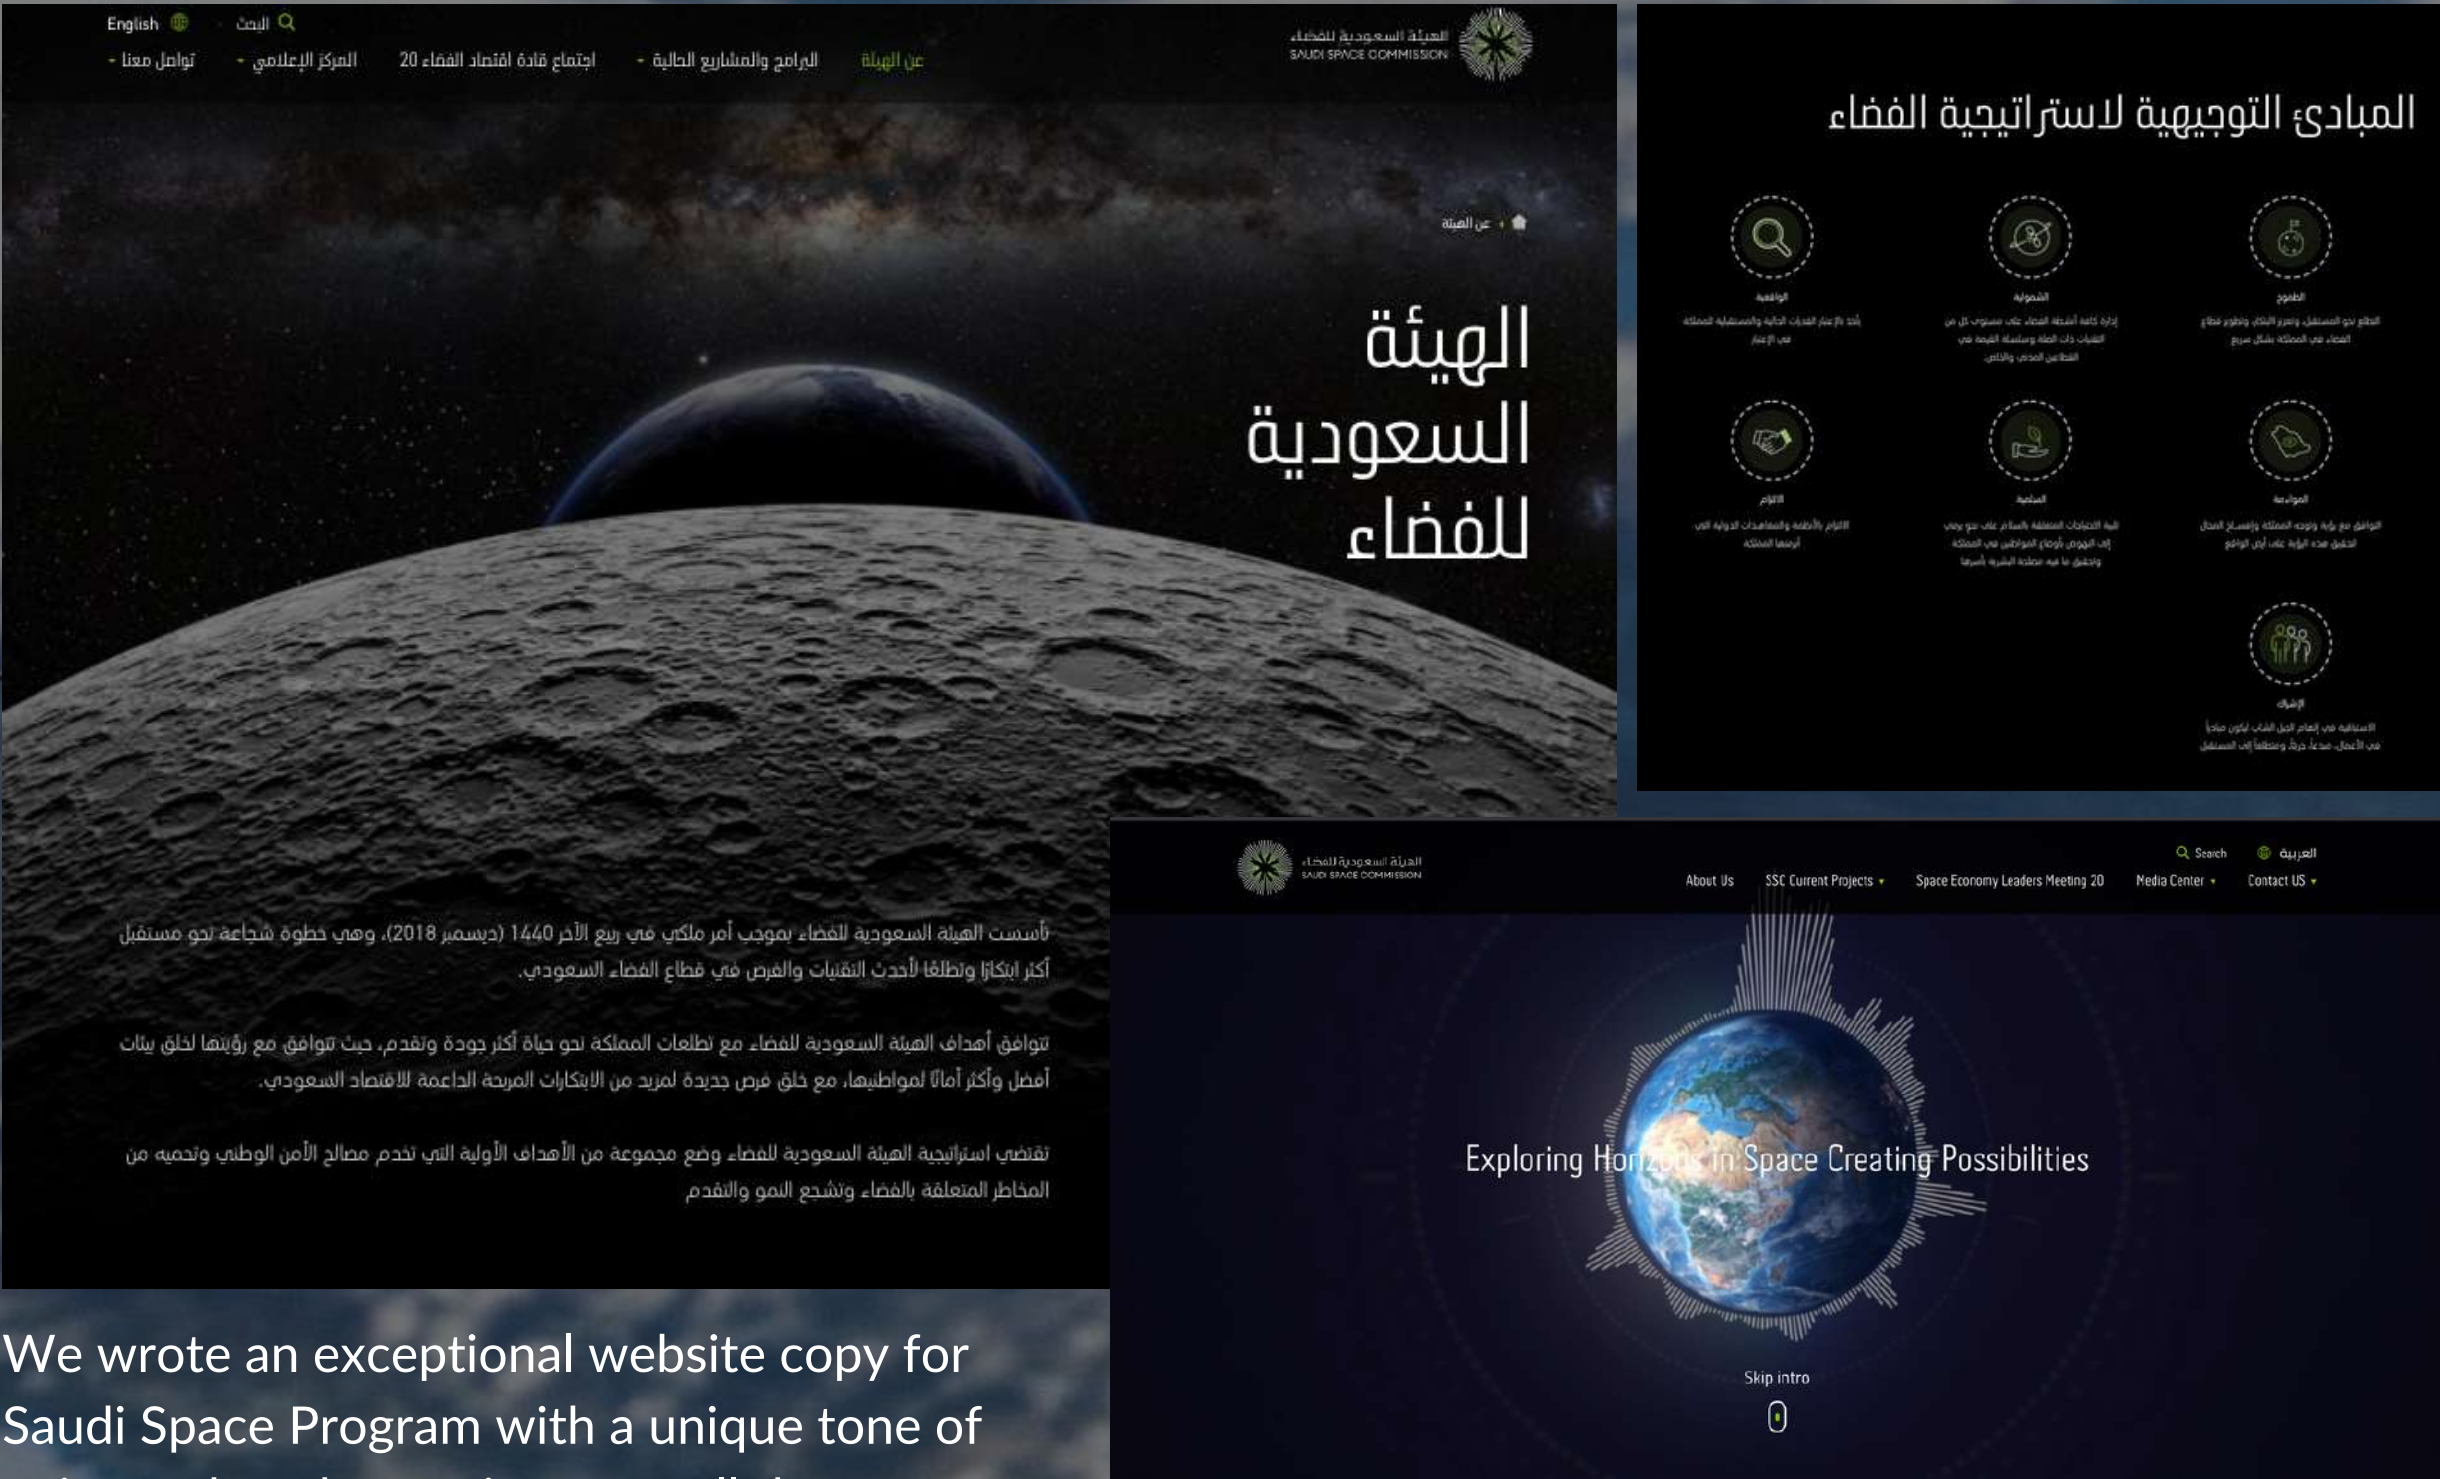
English البحث

تواصل معنا المركز الإعلامي اجتماع قادة اقتصاد الفضاء 20 البرامج والمشاريع الحالية عن الهيئة

الهيئة السعودية للفضاء
SAUDI SPACE COMMISSION

عن الهيئة

الهيئة السعودية للفضاء

تأسست الهيئة السعودية للفضاء بموجب أمر ملكي في ربيع الآخر 1440 (ديسمبر 2018)، وهي خطوة شجاعة نحو مستقبل أكثر ابتكارا وتطلعا لأحدث التقنيات والفرص في قطاع الفضاء السعودي.

تتوافق أهداف الهيئة السعودية للفضاء مع تطلعات المملكة نحو حياة أكثر جودة وتقدم، حيث تتوافق مع رؤيتها لخلق بيئات أفضل وأكثر أماناً لمواطنيها، مع خلق فرص جديدة لمزيد من الابتكارات المربحة الداعمة للاقتصاد السعودي.

تقتضي استراتيجية الهيئة السعودية للفضاء وضع مجموعة من الأهداف الأولية التي تخدم مصالح الأمن الوطني وتحميه من المخاطر المتعلقة بالفضاء وتشجع النمو والتقدم

المبادئ التوجيهية لاستراتيجية الفضاء

الواقعية
الشمولية
الطموح
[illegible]
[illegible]
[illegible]
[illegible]
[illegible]
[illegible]
الالتزام
المواءمة
الإلهام
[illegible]

الهيئة السعودية للفضاء
SAUDI SPACE COMMISSION

Search العربية

About Us SSC Current Projects Space Economy Leaders Meeting 20 Media Center Contact US

Exploring Horizons in Space Creating Possibilities

Skip intro

We wrote an exceptional website copy for Saudi Space Program with a unique tone of